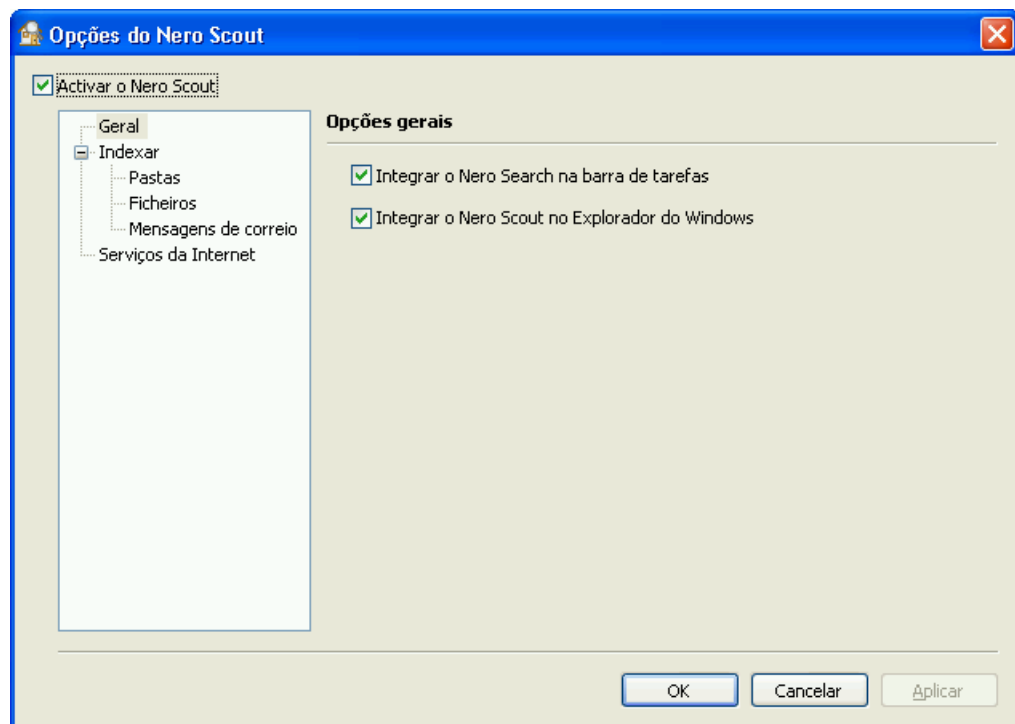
Opções do Nero Scout

Activar o Nero Scout

Geral
Indexar
Pastas
Ficheiros
Mensagens de correio
Serviços da Internet

Opções gerais

Integrar o Nero Search na barra de tarefas

Integrar o Nero Scout no Explorador do Windows

OK
Cancelar
Aplicar